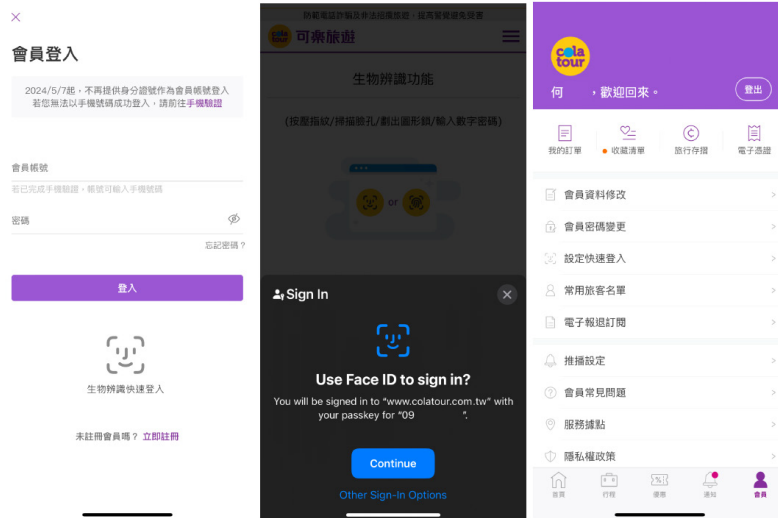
×

會員登入

2024/5/7起，不再提供身分證號作為會員帳號登入
若您無法以手機號碼成功登入，請前往手機驗證

會員帳號

若已完成手機驗證，帳號可輸入手機號碼

密碼

忘記密碼？

登入

生物辨識快速登入

未註冊會員嗎？ 立即註冊

防範電話詐騙及非法招攬旅遊，提高警覺避免受害

cola tour 可樂旅遊

生物辨識功能

(按壓指紋/掃描瞳孔/劃出圖形鎖/輸入數字密碼)

or

Sign In

Use Face ID to sign in?

You will be signed in to "www.colatour.com.tw" with your passkey for "09 ".

Continue

Other Sign-In Options

cola tour

何 ，歡迎回來。

登出

我的訂單

收藏清單

旅行存摺

電子週報

會員資料修改

會員密碼變更

設定快速登入

常用旅客名單

電子報退訂閱

推播設定

會員常見問題

服務據點

隱私權政策

首頁

行程

優惠

通知

會員